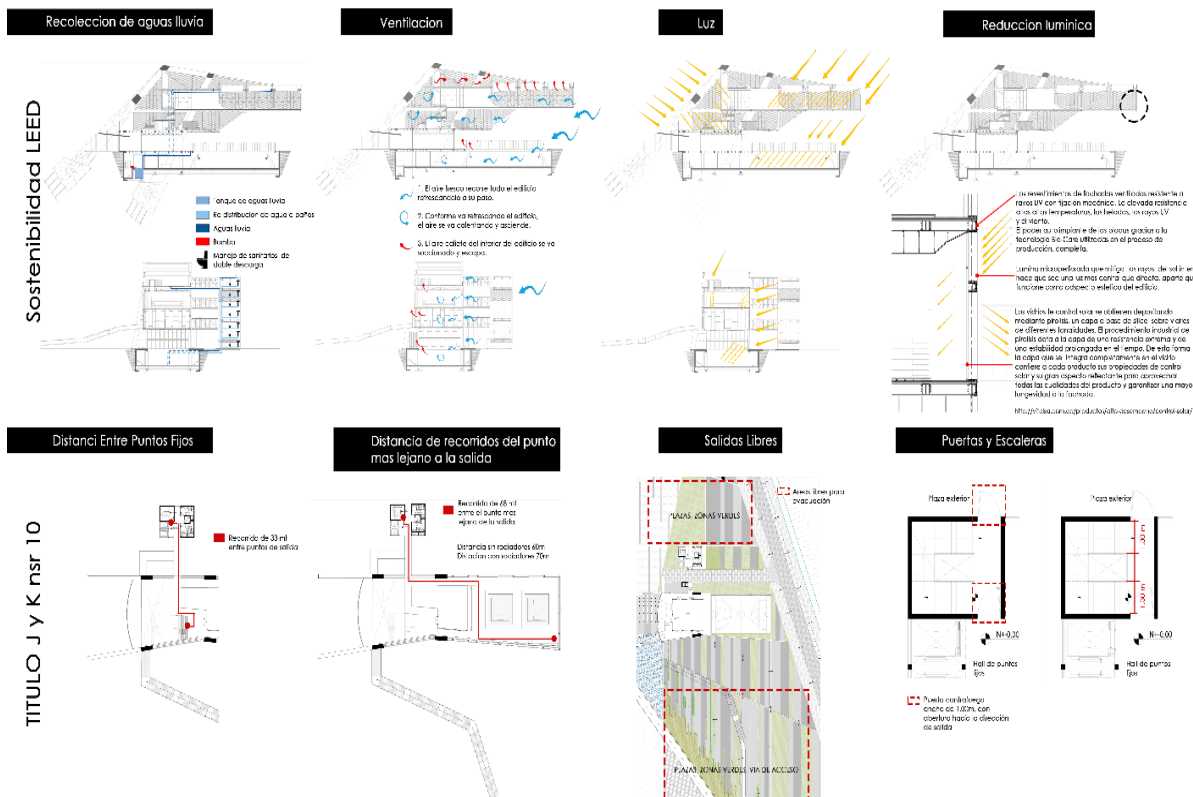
Sostenibilidad LEED

Recoleccion de aguas lluvia

Tanque de aguas lluvia
Re distribucion de agua a baños
Aguas lluvia
Bomba
Manejo de sanitarios de doble descarga

Ventilacion

1. El aire fresco recorre todo el edificio refrescandolo a su paso.
2. Conforme va refrescando el edificio, el aire se va calentando y asciende.
3. El aire caliente del interior de edificio se va succionando y escapa.

Luz

Reduccion luminica

Los revestimientos de fachadas ventiladas resistente a rayos UV con fijación mecánica. La elevada resistencia a los altas temperaturas, las heladas, los rayos UV y el viento.
El poder autolimpiante de los placas gracias a la tecnologia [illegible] utilizada en el proceso de producción, completa.

Lamina microperforada que mitiga los rayos del sol, se hace que sea una barrera contra luz directa, aparte que funcione como aspecto estetico del edificio.

Los vidrios la control solar se obtienen depositando mediante pirolisis, una capa a base de silice sobre vidrios de diferentes tonalidades. El procedimiento industrial de pirolisis dota a la capa de una resistencia extrema y de una estabilidad prolongada en el tiempo. De esta forma la capa que se integra completamente en el vidrio confiere a cada producto sus propiedades de control solar y su gran aspecto reflectante para asegurar todas las cualidades del producto y garantizar una mayor longevidad a la fachada.

http://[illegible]

TITULO J y K nsr 10

Distanci Entre Puntos Fijos

Recorrido de 33 ml entre puntos de salida

Distancia de recorridos del punto mas lejano a la salida

Recorrido de 68 ml entre el punto mas lejano a la salida

Distancia sin rociadores 45m
Distancia con rociadores 70m

Salidas Libres

Areas libres para evacuación

PLAZAS ZONAS VERDES

PLAZAS ZONAS VERDES VIA DE ACCESO

Puertas y Escaleras

Plaza exterior
Plaza exterior

1.30 m
1.50 m

N+0.00
N+0.00

Hall de puntos fijos
Hall de puntos fijos

Puerta cortafuego ancho de 1.00m, con abertura hacia la dirección de salida